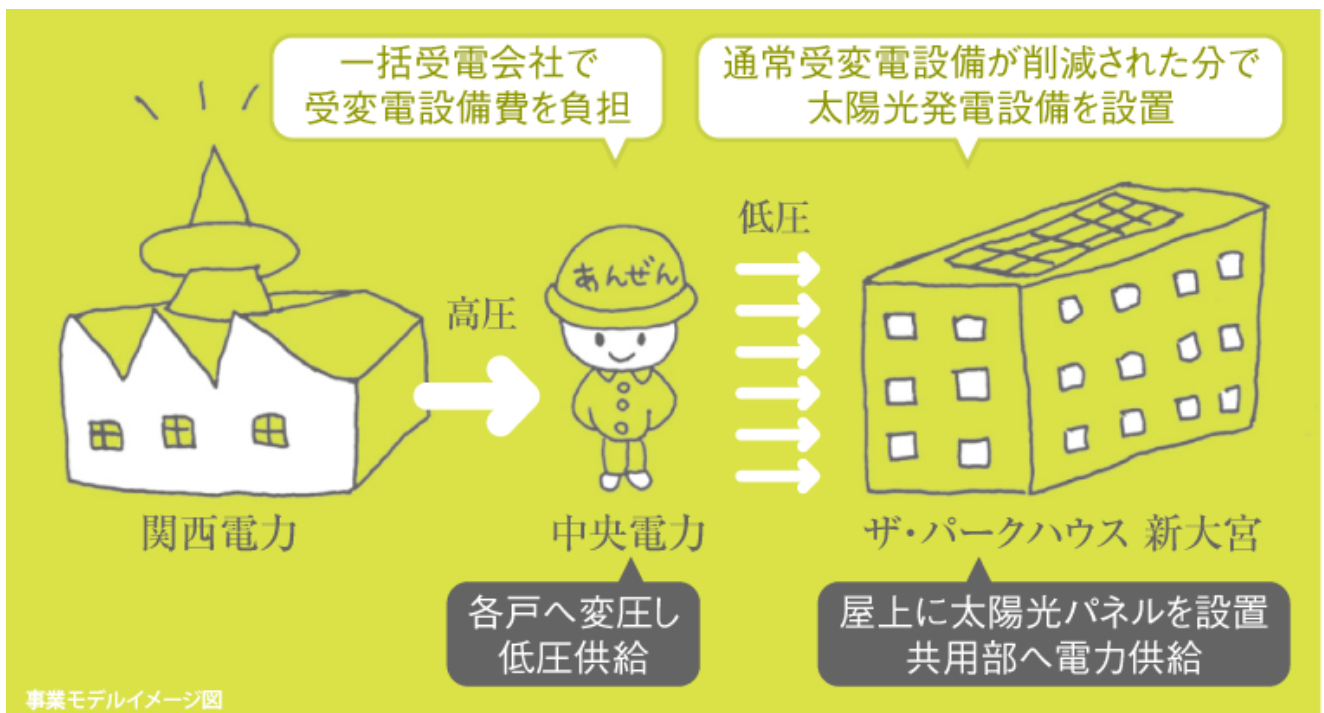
一括受電会社で
受変電設備費を負担

通常受変電設備が削減された分で
太陽光発電設備を設置

低圧

高圧

あんぜん

関西電力

中央電力

ザ・パークハウス 新大宮

各戸へ変圧し
低圧供給

屋上に太陽光パネルを設置
共用部へ電力供給

事業モデルイメージ図